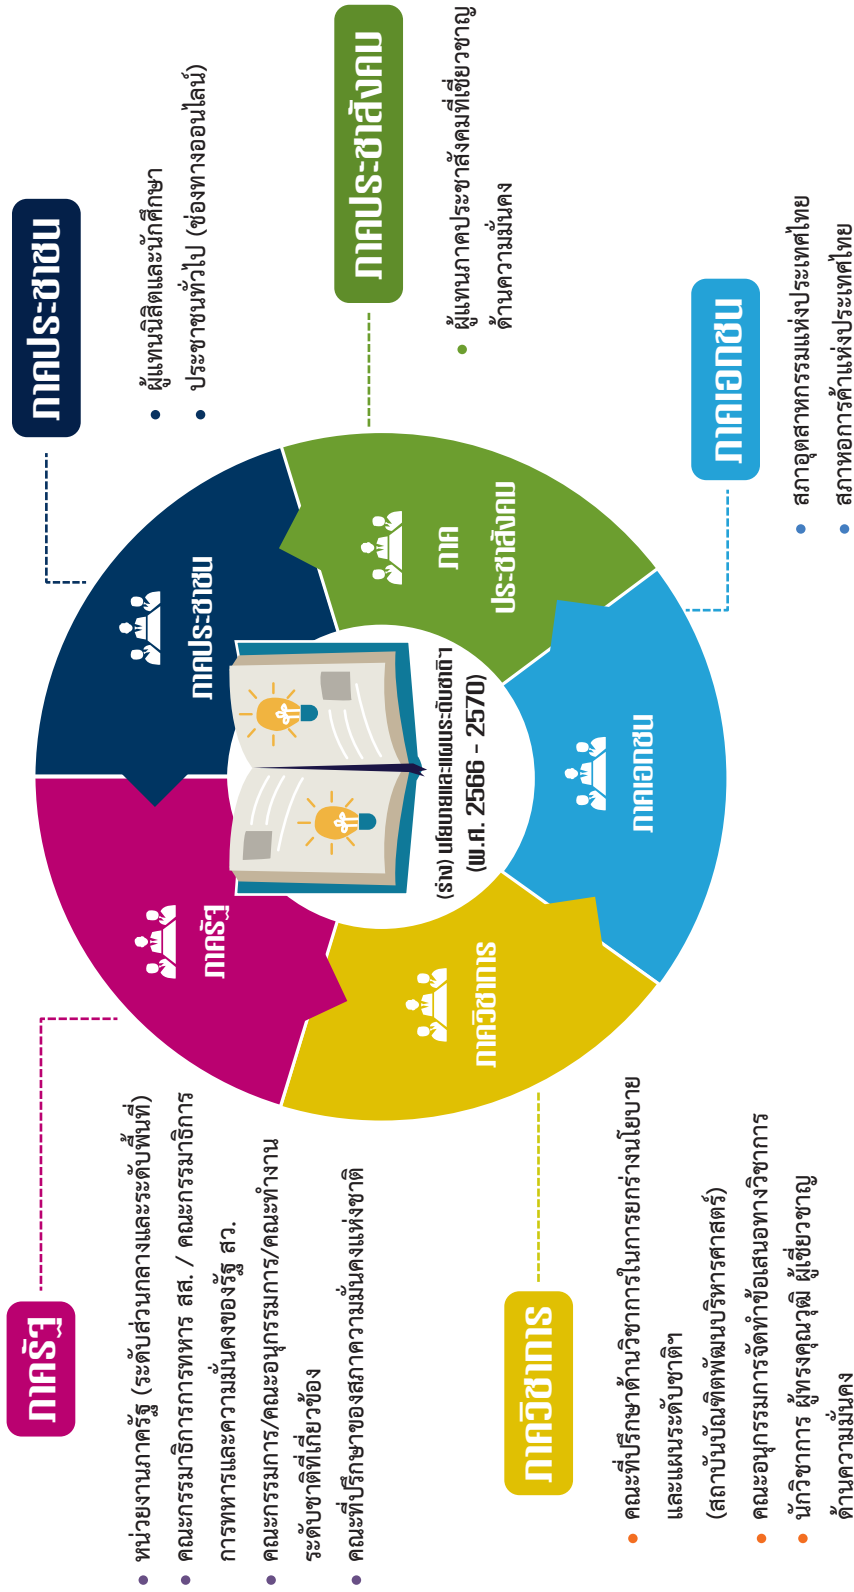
ภาคประชาชน

ผู้แทนนิสิตและนักศึกษา
ประชาชนทั่วไป (ช่องทางออนไลน์)

ภาคประชาสังคม

ผู้แทนภาคประชาสังคมที่เชี่ยวชาญด้านความมั่นคง

ภาคเอกชน

สภาอุตสาหกรรมแห่งประเทศไทย
สภาหอการค้าแห่งประเทศไทย

ภาคประชาชน

ภาคประชาสังคม

ภาคเอกชน

ภาควิชาการ

ภาครัฐ

(ร่าง) นโยบายและแผนระดับชาติฯ (พ.ศ. 2566 - 2570)

ภาครัฐ

หน่วยงานภาครัฐ (ระดับส่วนกลางและระดับพื้นที่)
คณะกรรมาธิการการทหาร สส. / คณะกรรมาธิการการทหารและความมั่นคงของรัฐ สว.
คณะกรรมการ/คณะอนุกรรมการ/คณะทำงานระดับชาติที่เกี่ยวข้อง
คณะที่ปรึกษาของสภาความมั่นคงแห่งชาติ

ภาควิชาการ

คณะที่ปรึกษาด้านวิชาการในการยกร่างนโยบายและแผนระดับชาติฯ (สถาบันบัณฑิตพัฒนบริหารศาสตร์)
คณะอนุกรรมการจัดทำข้อเสนอทางวิชาการ
นักวิชาการ ผู้ทรงคุณวุฒิ ผู้เชี่ยวชาญด้านความมั่นคง